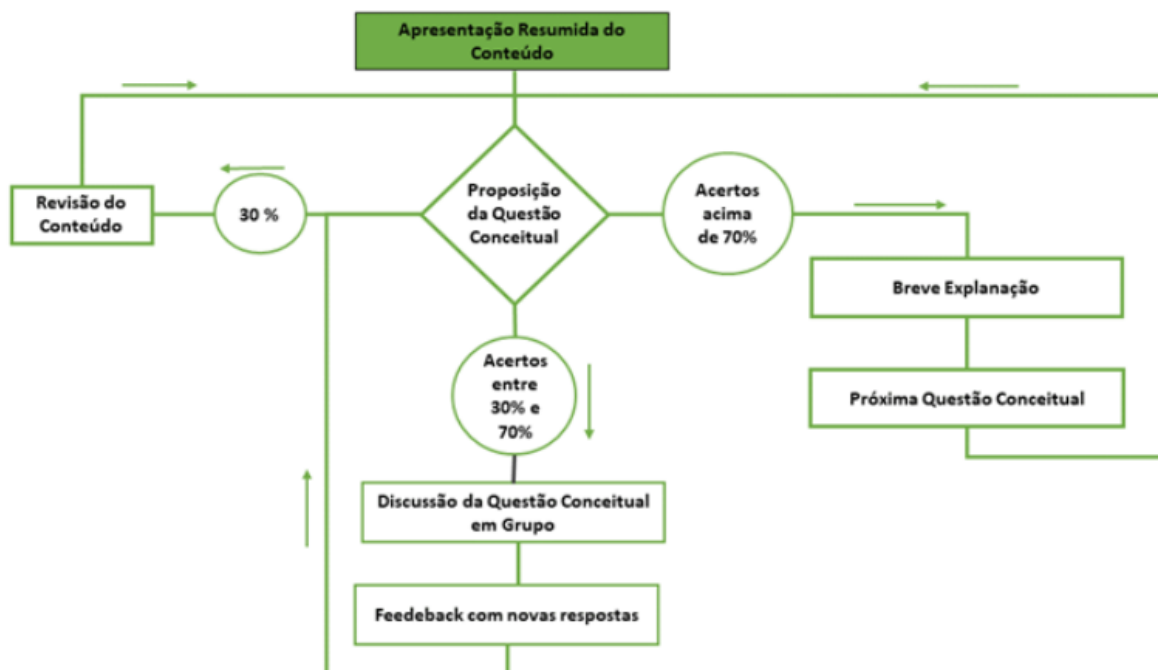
Apresentação Resumida do Conteúdo

Revisão do Conteúdo

30 %

Proposição da Questão Conceitual

Acertos acima de 70%

Breve Explanação

Próxima Questão Conceitual

Acertos entre 30% e 70%

Discussão da Questão Conceitual em Grupo

Feedeback com novas respostas